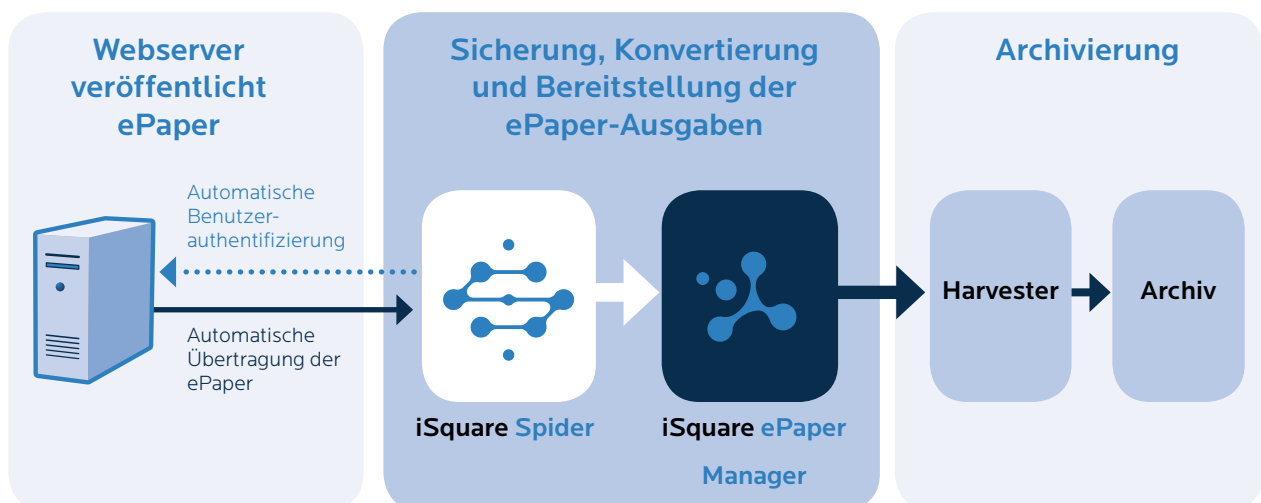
Webserver veröffentlicht ePaper

Sicherung, Konvertierung und Bereitstellung der ePaper-Ausgaben

Archivierung

Automatische Benutzer-authentifizierung

Automatische Übertragung der ePaper

iSquare Spider

iSquare ePaper Manager

Harvester

Archiv